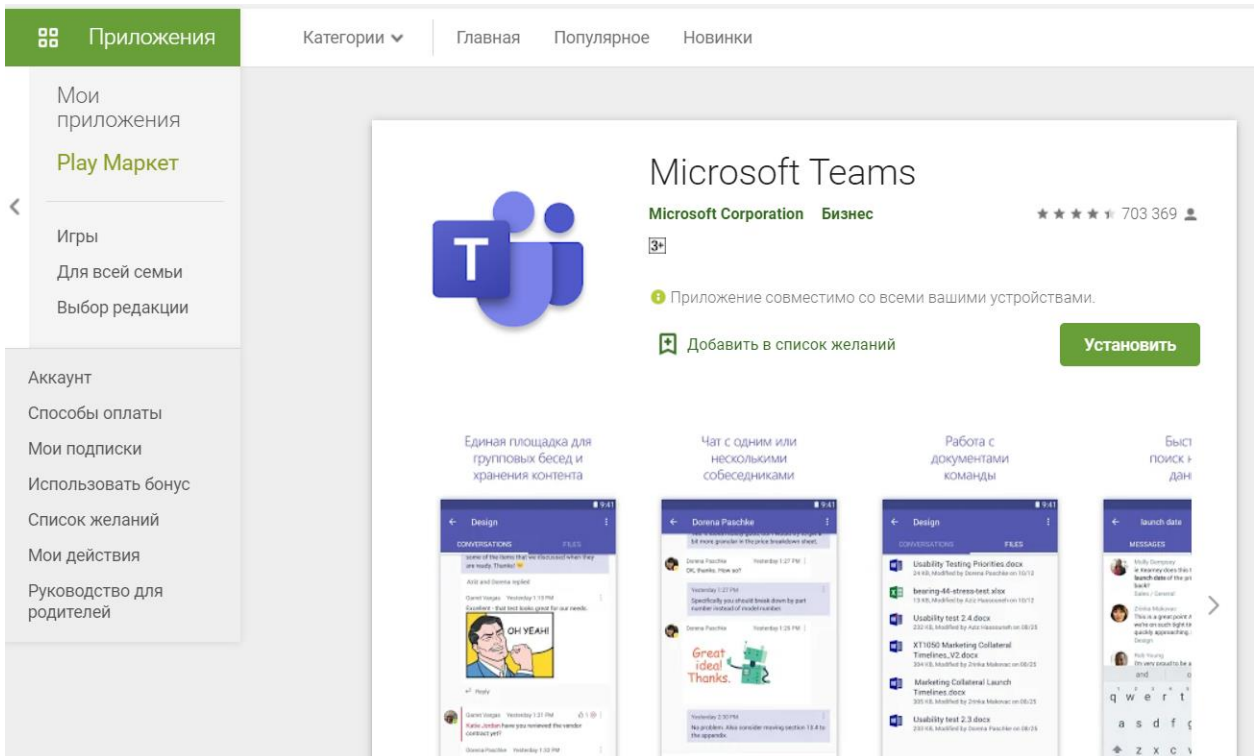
Приложения

Категории

Главная

Популярное

Новинки

Мои приложения

Play Маркет

Игры

Для всей семьи

Выбор редакции

Аккаунт

Способы оплаты

Мои подписки

Использовать бонус

Список желаний

Мои действия

Руководство для родителей

Microsoft Teams

Microsoft Corporation Бизнес

703 369

3+

Приложение совместимо со всеми вашими устройствами.

Добавить в список желаний

Установить

Единая площадка для групповых бесед и хранения контента

Чат с одним или несколькими собеседниками

Работа с документами команды

Быст поиск дан

9:41
Design
CONVERSATIONS FILES
some of the items that we discussed when they are ready. Thanks!
Aziz and Dorena replied
Daniel Vargas Yesterday 1:19 PM
Excellent - that test looks great for our needs.
OH YEAH!
Reply
Daniel Vargas Yesterday 1:31 PM
Katie Jordan have you reviewed the vendor contact yet?
Dorena Paschke Yesterday 1:32 PM

9:41
Dorena Paschke
Dorena Paschke Yesterday 1:27 PM
OK, thanks. How so?
Yesterday 1:27 PM
Specifically you should break down by part number instead of model number
Dorena Paschke Yesterday 1:28 PM
Great idea! Thanks.
Yesterday 2:30 PM
No problem. Also consider moving section 13.4 to the appendix.

9:41
Design
CONVERSATIONS FILES
Usability Testing Priorities.docx
bearing-46-stress-test.xlsx
Usability test 2.4.docx
XT1050 Marketing Collateral Timelines_V2.docx
Marketing Collateral Launch Timelines.docx
Usability test 2.3.docx

launch date
MESSAGES
Molly Dempsey
launch date
Zinka Makonac
Rob Young
q w e r t
a s d f g
z x c v